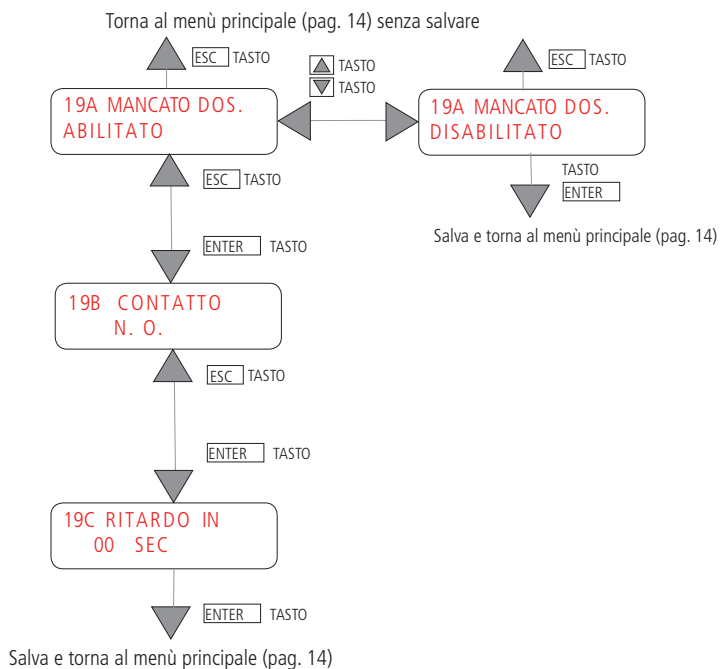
Torna al menù principale (pag. 14) senza salvare

ESC TASTO

TASTO
TASTO

ESC TASTO

19A MANCATO DOS.
ABILITATO

19A MANCATO DOS.
DISABILITATO

TASTO
ENTER

Salva e torna al menù principale (pag. 14)

ESC TASTO

ENTER TASTO

19B CONTATTO
N. O.

ESC TASTO

ENTER TASTO

19C RITARDO IN
00 SEC

ENTER TASTO

Salva e torna al menù principale (pag. 14)